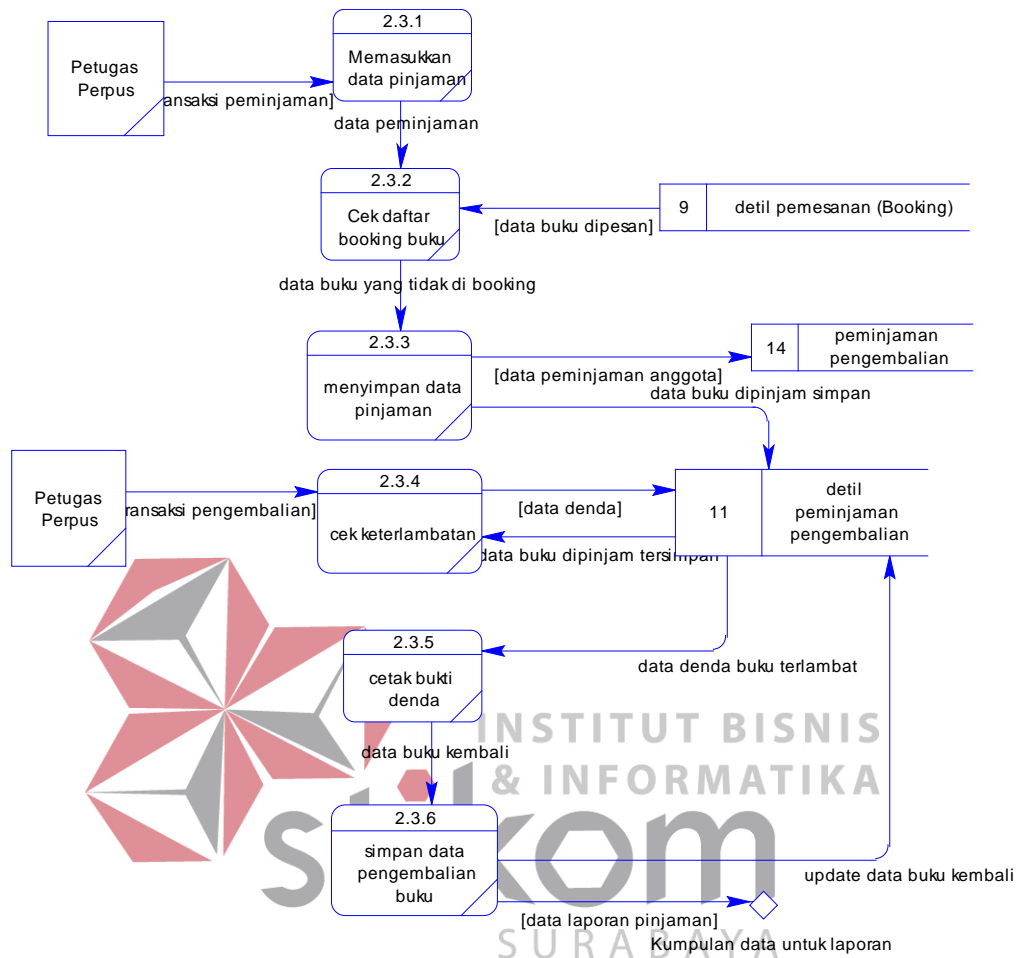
Petugas Perpus

ansaksi peminjaman]

2.3.1

Memasukkan data pinjaman

data peminjaman

2.3.2

Cek daftar booking buku

[data buku dipesan]

9 | detil pemesanan (Booking)

data buku yang tidak di booking

2.3.3

menyimpan data pinjaman

[data peminjaman anggota]

14 | peminjaman pengembalian

data buku dipinjam simpan

Petugas Perpus

ransaksi pengembalian]

2.3.4

cek keterlambatan

[data denda]

data buku dipinjam tersimpan

11 | detil peminjaman pengembalian

2.3.5

cetak bukti denda

data denda buku terlambat

data buku kembali

2.3.6

simpan data pengembalian buku

update data buku kembali

[data laporan pinjaman]

Kumpulan data untuk laporan

INSTITUT BISNIS & INFORMATIKA

stikom

SURABAYA